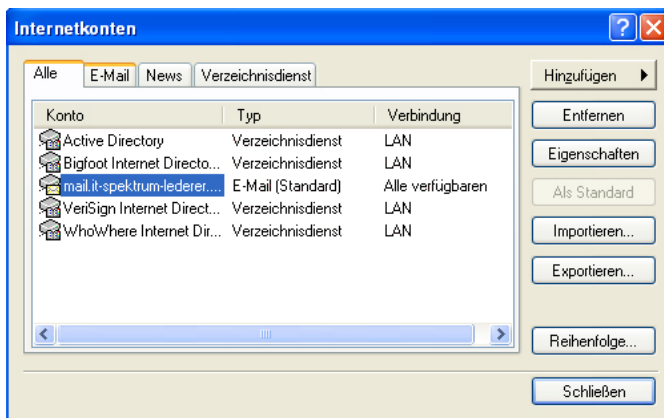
Internetkonten

Alle | E-Mail | News | Verzeichnisdienst

| Konto | Typ | Verbindung |
|---|---|---|
| Active Directory | Verzeichnisdienst | LAN |
| Bigfoot Internet Directo... | Verzeichnisdienst | LAN |
| mail.it-spektrum-lederer.... | E-Mail (Standard) | Alle verfügbaren |
| VeriSign Internet Direct... | Verzeichnisdienst | LAN |
| WhoWhere Internet Dir... | Verzeichnisdienst | LAN |

Hinzufügen
Entfernen
Eigenschaften
Als Standard
Importieren...
Exportieren...
Reihenfolge...
Schließen